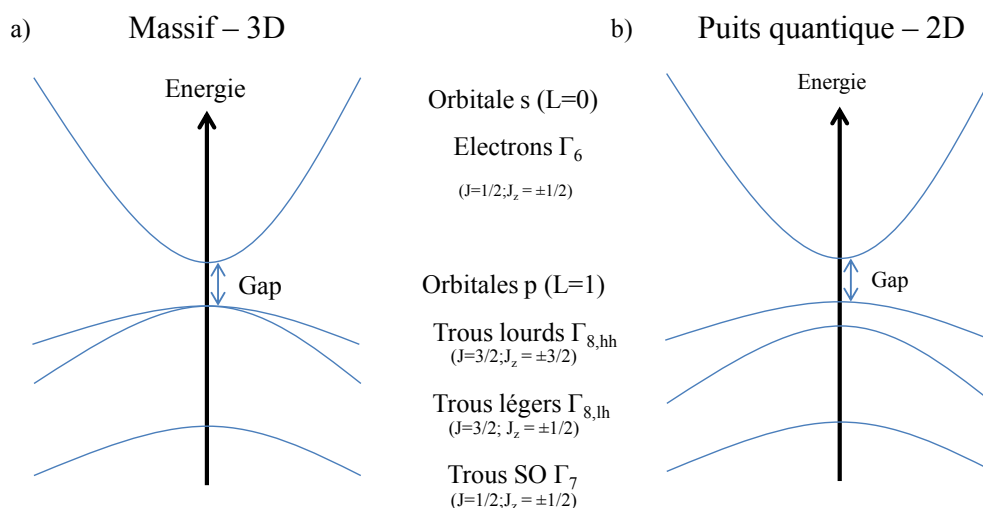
a) Massif – 3D

b) Puits quantique – 2D

Energie

Gap

Orbitale s (L=0)

Electrons $\Gamma_6$

(J=1/2;$J_z$ = ±1/2)

Orbitales p (L=1)

Trous lourds $\Gamma_{8,hh}$
(J=3/2;$J_z$ = ±3/2)

Trous légers $\Gamma_{8,lh}$
(J=3/2; $J_z$ = ±1/2)

Trous SO $\Gamma_7$
(J=1/2;$J_z$ = ±1/2)

Energie

Gap